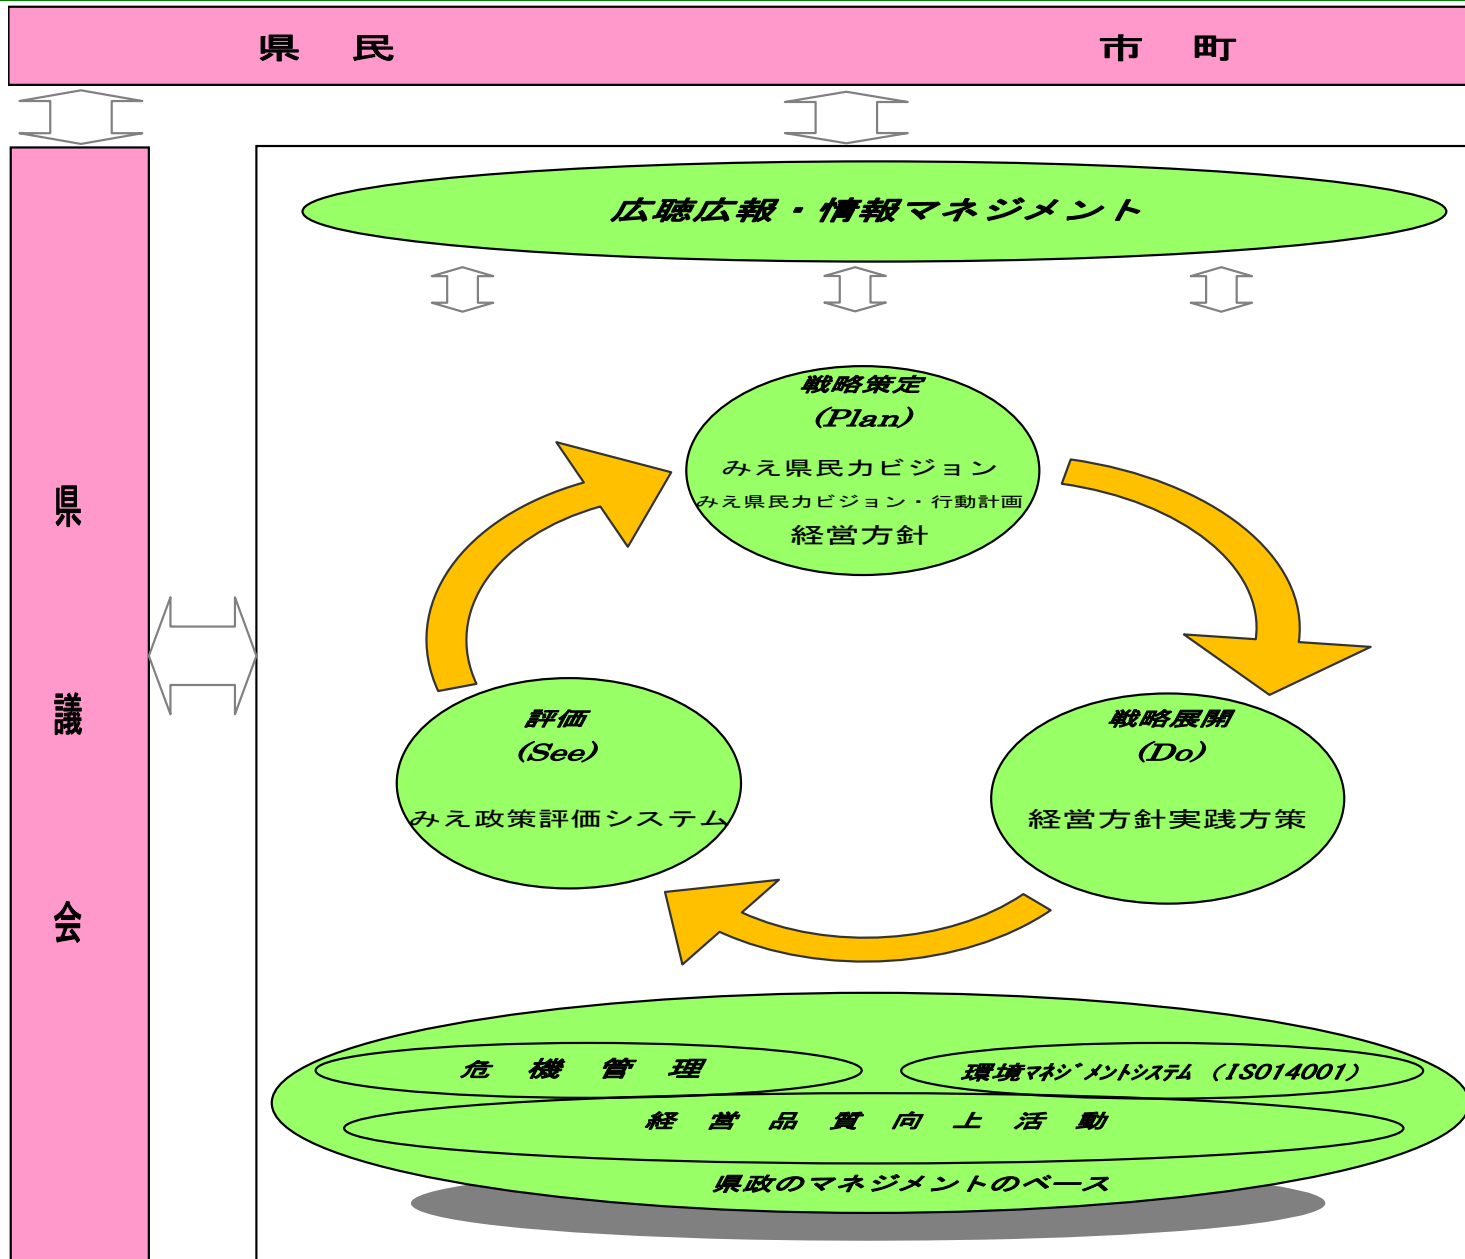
県　民　　　　市　町

県
議
会

広聴広報・情報マネジメント

戦略策定
(Plan)
みえ県民力ビジョン
みえ県民力ビジョン・行動計画
経営方針

評価
(See)
みえ政策評価システム

戦略展開
(Do)
経営方針実践方策

危　機　管　理
環境マネジメントシステム（ISO14001）
経　営　品　質　向　上　活　動
県政のマネジメントのベース